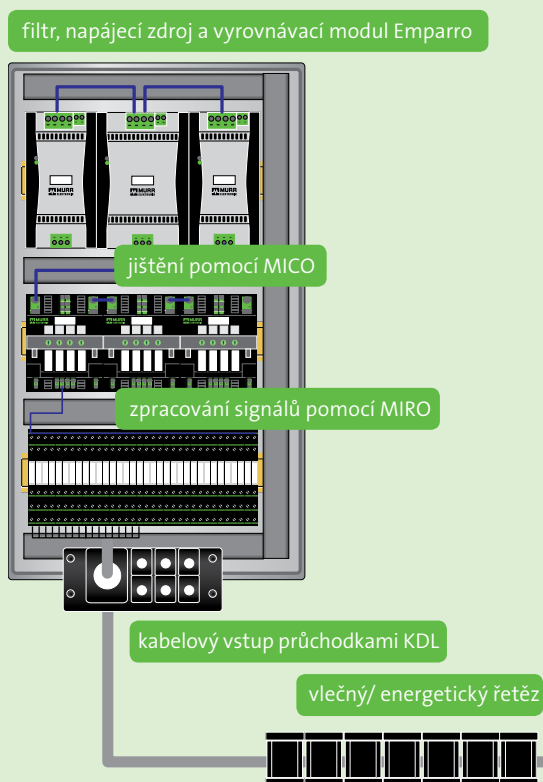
filtr, napájecí zdroj a vyrovnávací modul Emparro

MURR elektronik

MURR elektronik

MURR elektronik

jištění pomocí MICO

zpracování signálů pomocí MIRO

kabelový vstup průchodkami KDL

vlečný/ energetický řetěz